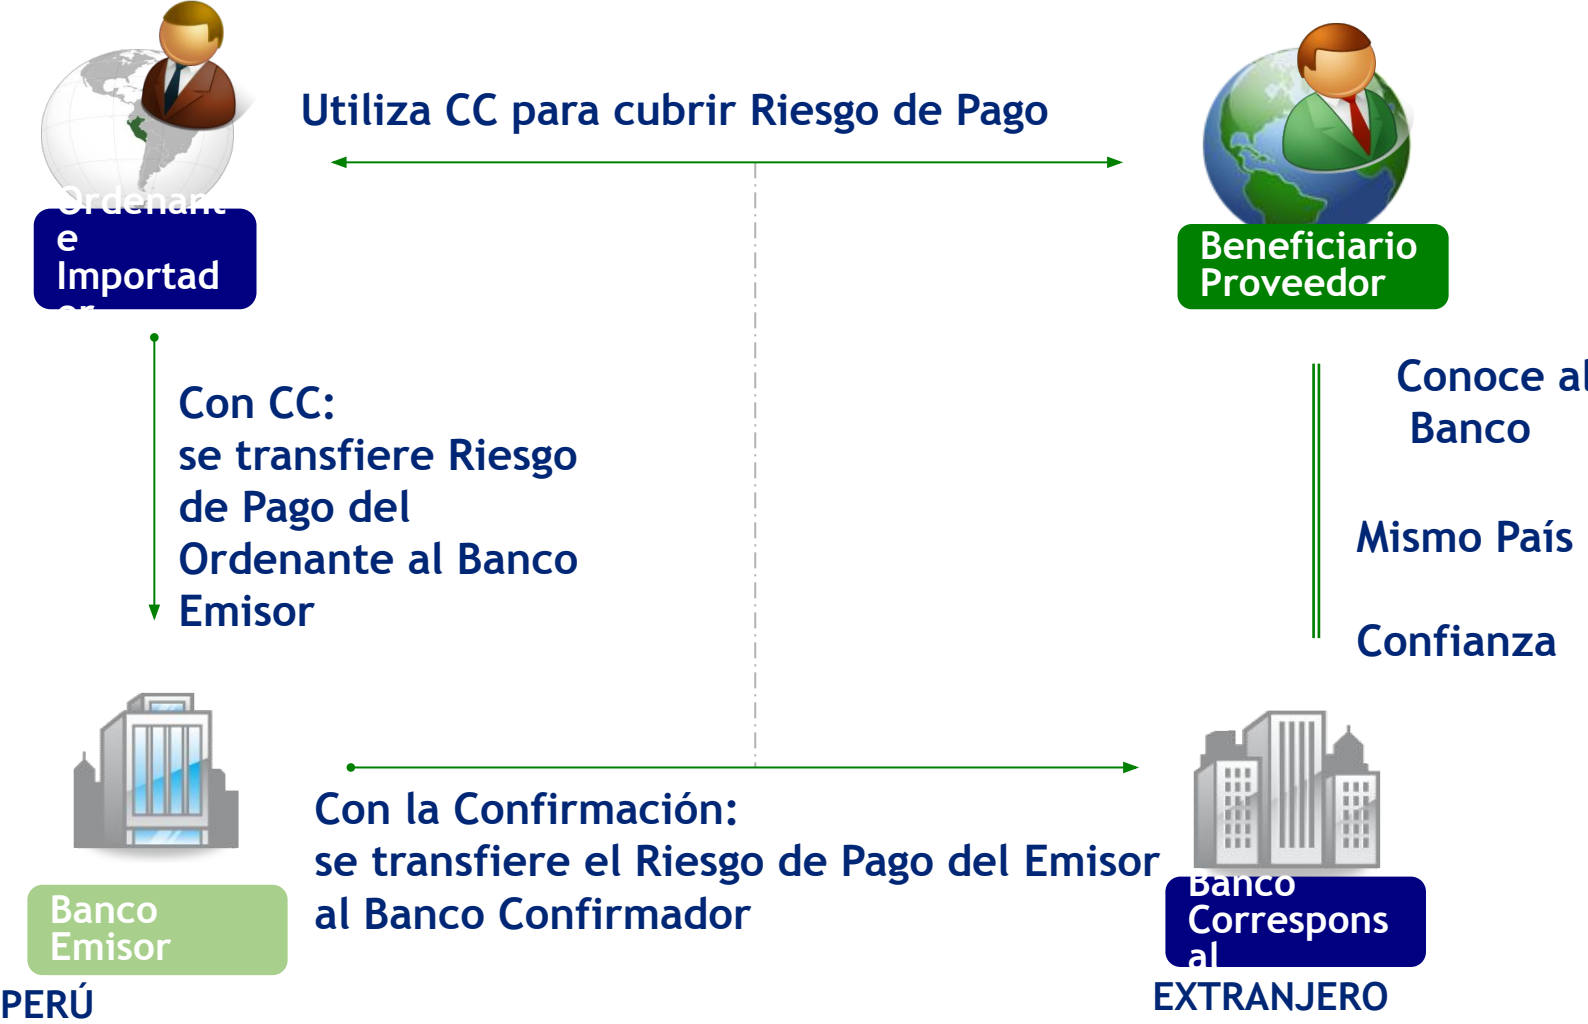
Utiliza CC para cubrir Riesgo de Pago

Ordenante Importador

Beneficiario Proveedor

Con CC:
se transfiere Riesgo de Pago del Ordenante al Banco Emisor

Conoce al Banco

Mismo País

Confianza

Banco Emisor

PERÚ

Con la Confirmación:
se transfiere el Riesgo de Pago del Emisor al Banco Confirmador

Banco Corresponsal

EXTRANJERO